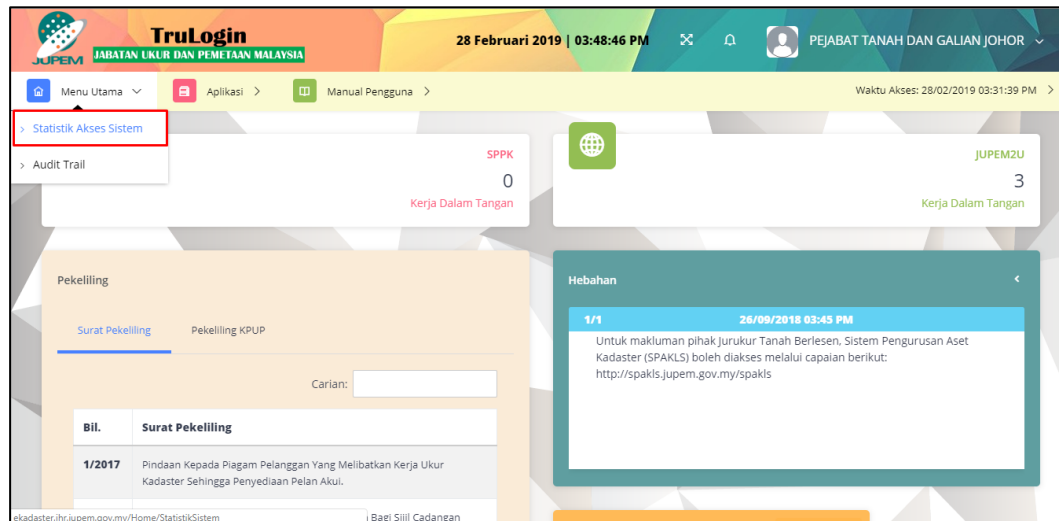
JUPEM

TruLogin
JABATAN UKUR DAN PEMETAAN MALAYSIA

28 Februari 2019 | 03:48:46 PM

PEJABAT TANAH DAN GALIAN JOHOR

Menu Utama

Aplikasi

Manual Pengguna

Waktu Akses: 28/02/2019 03:31:39 PM

Statistik Akses Sistem

Audit Trail

SPPK
0
Kerja Dalam Tangan

JUPEM2U
3
Kerja Dalam Tangan

Pekeliling

Surat Pekeliling

Pekeliling KPUP

Carian:

| Bil. | Surat Pekeliling |
|---|---|
| 1/2017 | Pindaan Kepada Piagam Pelanggan Yang Melibatkan Kerja Ukur Kadaster Sehingga Penyediaan Pelan Akui. |
| | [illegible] Bagi Sijil Cadangan |

Hebahan

1/1 26/09/2018 03:45 PM

Untuk makluman pihak Jurukur Tanah Berlesen, Sistem Pengurusan Aset Kadaster (SPAKLS) boleh diakses melalui capaian berikut: http://spakls.jupem.gov.my/spakls

ekadaster.jhr.jupem.gov.my/Home/StatistikSistem